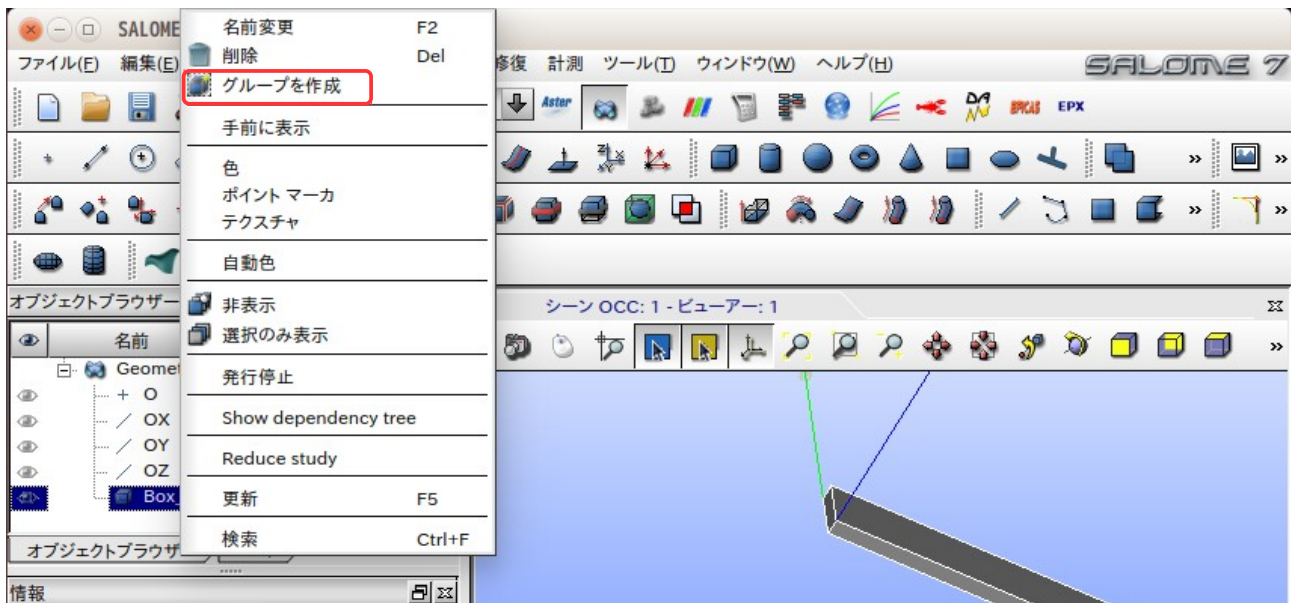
SALOME

ファイル(F) 編集(E)

修復 計測 ツール(T) ウィンドウ(W) ヘルプ(H)

SALOME 7

Aster

EPX

名前変更 F2
削除 Del
グループを作成
手前に表示
色
ポイント マーカ
テクスチャ
自動色
非表示
選択のみ表示
発行停止
Show dependency tree
Reduce study
更新 F5
検索 Ctrl+F

オブジェクトブラウザー

名前

Geomet
O
OX
OY
OZ
Box

オブジェクトブラウザ

情報

シーン OCC: 1 - ビューアー: 1